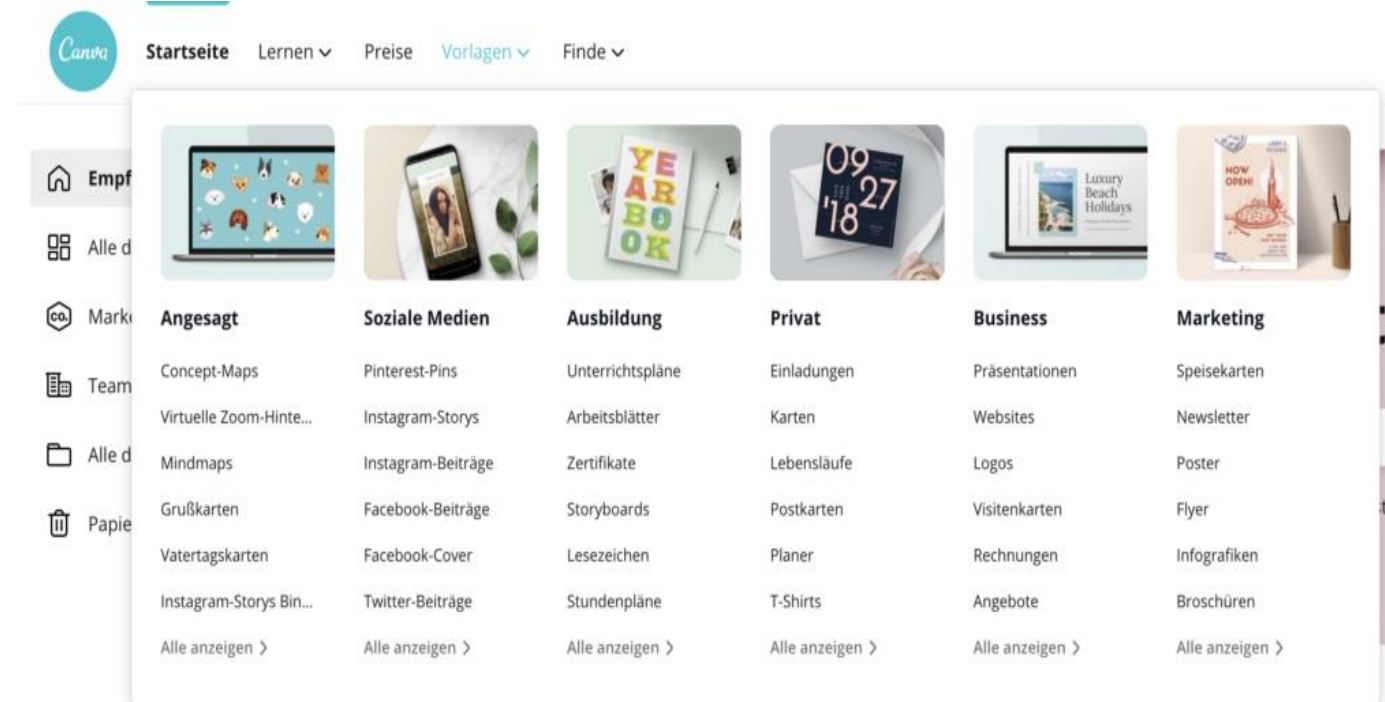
Canva

Startseite Lernen Preise Vorlagen Finde

Empf
Alle d
Mark
Team
Alle d
Papie

YEARBOOK

09 27 '18

Luxury Beach Holidays

NOW OPEN!

Angesagt
Concept-Maps
Virtuelle Zoom-Hinte...
Mindmaps
Grußkarten
Vatertagskarten
Instagram-Storys Bin...
Alle anzeigen >

Soziale Medien
Pinterest-Pins
Instagram-Storys
Instagram-Beiträge
Facebook-Beiträge
Facebook-Cover
Twitter-Beiträge
Alle anzeigen >

Ausbildung
Unterrichtspläne
Arbeitsblätter
Zertifikate
Storyboards
Lesezeichen
Stundenpläne
Alle anzeigen >

Privat
Einladungen
Karten
Lebensläufe
Postkarten
Planer
T-Shirts
Alle anzeigen >

Business
Präsentationen
Websites
Logos
Visitenkarten
Rechnungen
Angebote
Alle anzeigen >

Marketing
Speisekarten
Newsletter
Poster
Flyer
Infografiken
Broschüren
Alle anzeigen >